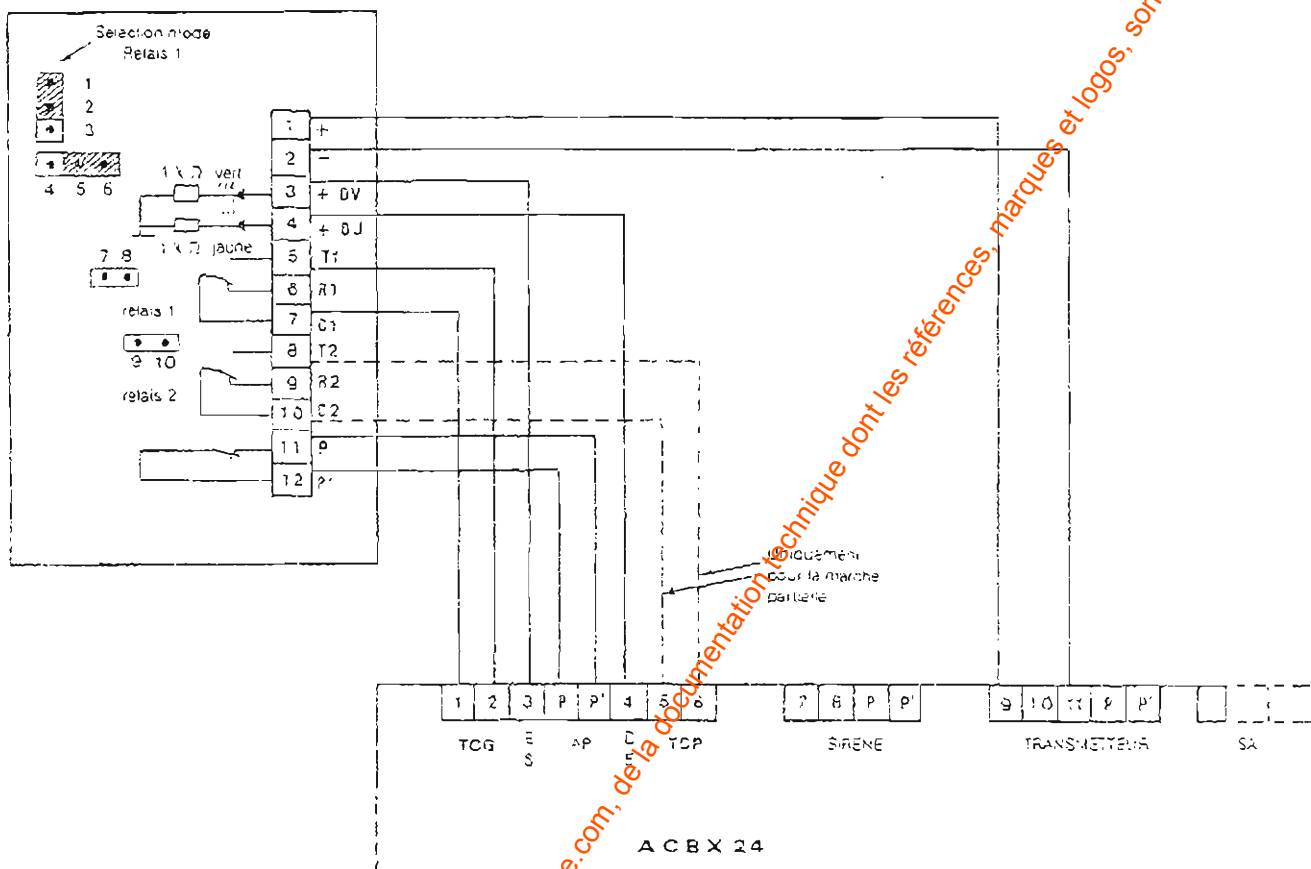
Selection mode
Relais 1

1
2
3

4 5 6

1 kΩ vert
1 kΩ jaune

7 8

relais 1

9 10

relais 2

1 +
2 −
3 + 0V
4 + 0J
5 T1
6 R1
7 C1
8 T2
9 R2
10 C2
11 P
12 P'

Uniquement pour la marche partielle

1 2 3 P P' 4 5 6
TCG E S AP D E TCP

7 8 P P'
SIRENE

9 10 11 P P'
TRANSMETTEUR

SA

A C B X 24

e.com, de la documentation technique dont les références, marques et logos, son